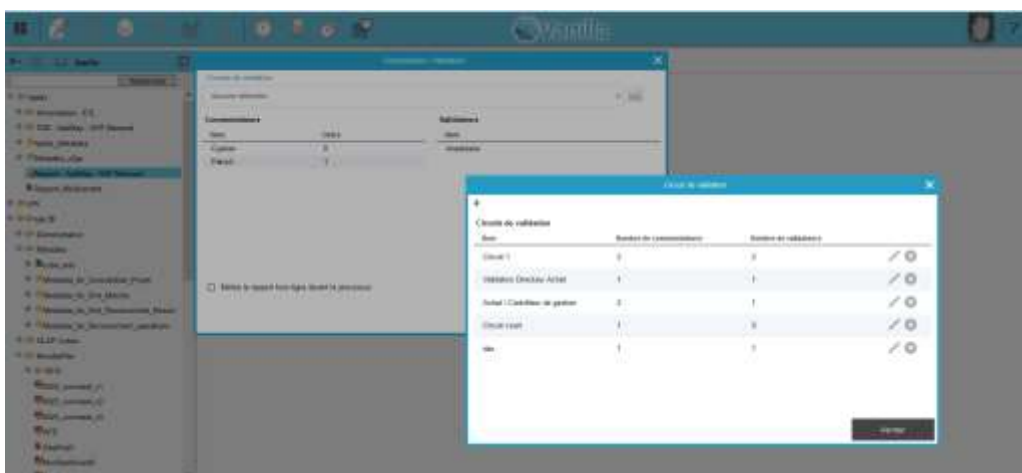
Circuit de validation

+

Circuits de validation

| Nom | Nombre de commentateurs | Nombre de validateurs |
|---|---|---|
| Circuit 1 | 2 | 1 |
| Validation Directeur Achat | 1 | 1 |
| Achat / Contrôleur de gestion | 2 | 1 |
| Circuit court | 1 | 0 |
| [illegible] | 1 | 1 |

Fermer

Commentateurs

| Nom | Ordre |
|---|---|
| Cyprien | 0 |
| Pascal | 1 |

Validateurs

| Nom |
|---|
| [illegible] |

Mettre le rapport hors ligne durant le processus